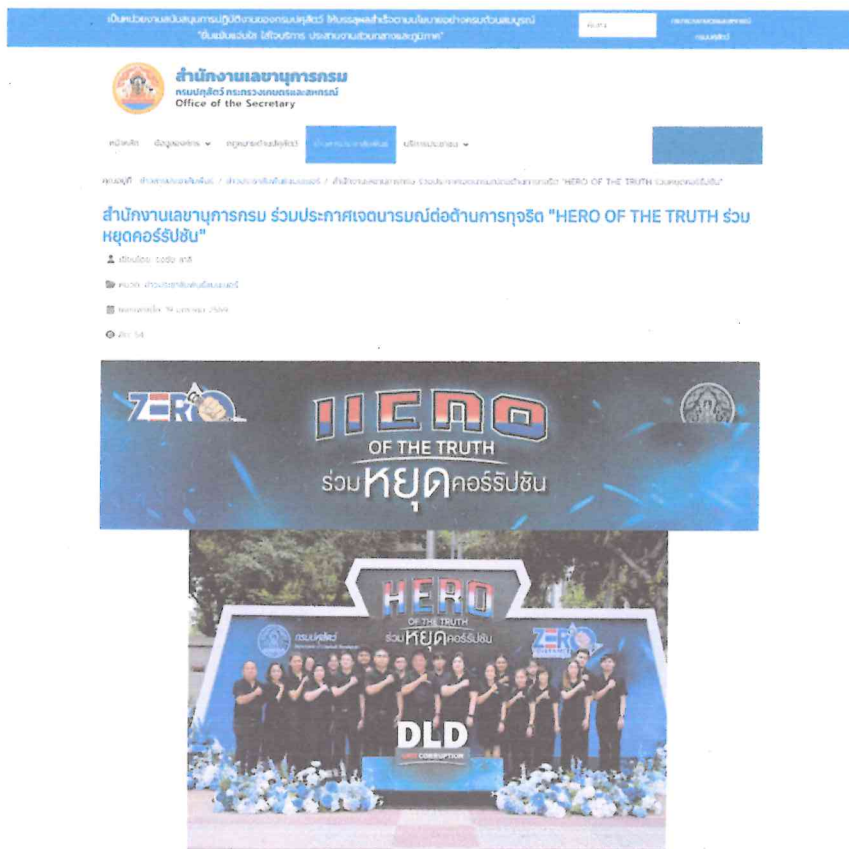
เป็นหน่วยงานสนับสนุนการปฏิบัติงานของกรมปศุสัตว์ ให้บรรลุผลสำเร็จตามนโยบายอย่างครบถ้วนสมบูรณ์ "ยึดมั่นธรรมาภิบาล ใส่ใจบริการ ประสานงานส่วนกลางและภูมิภาค" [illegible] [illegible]

สำนักงานเลขานุการกรม
กรมปศุสัตว์ กระทรวงเกษตรและสหกรณ์
Office of the Secretary

หน้าหลัก ข้อมูลองค์กร ▾ กฎหมายด้านปศุสัตว์ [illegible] บริการประชาชน ▾

คุณอยู่ที่ : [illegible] / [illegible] / สำนักงานเลขานุการกรม ร่วมประกาศเจตนารมณ์ต่อต้านการทุจริต "HERO OF THE TRUTH ร่วมหยุดคอร์รัปชัน"

สำนักงานเลขานุการกรม ร่วมประกาศเจตนารมณ์ต่อต้านการทุจริต "HERO OF THE TRUTH ร่วมหยุดคอร์รัปชัน"

เขียนโดย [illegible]

หมวด: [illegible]

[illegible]

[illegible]

ZERO

HERO
OF THE TRUTH
ร่วมหยุดคอร์รัปชัน

HERO
OF THE TRUTH
ร่วมหยุดคอร์รัปชัน

กรมปศุสัตว์

ZERO

DLD
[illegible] CORRUPTION